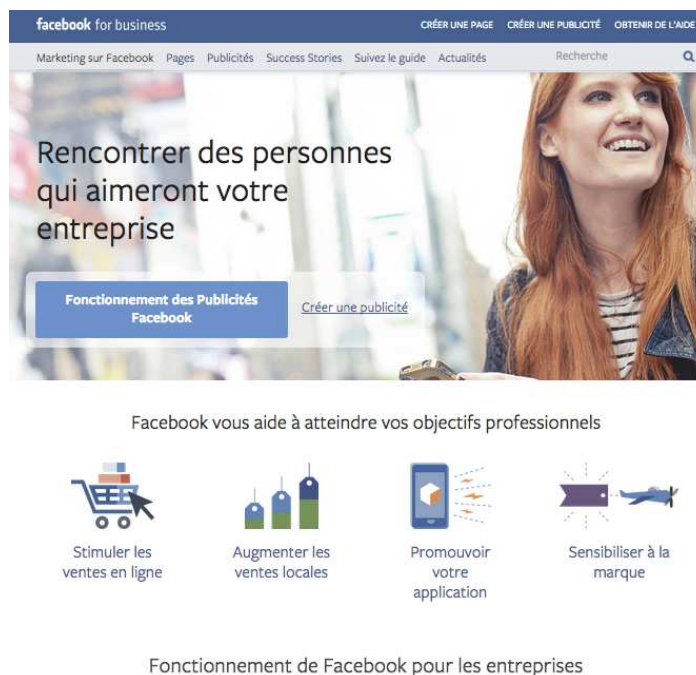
facebook for business

CRÉER UNE PAGE CRÉER UNE PUBLICITÉ OBTENIR DE L'AIDE

Marketing sur Facebook Pages Publicités Success Stories Suivez le guide Actualités Recherche

Rencontrer des personnes qui aimeront votre entreprise

Fonctionnement des Publicités Facebook

Créer une publicité

Facebook vous aide à atteindre vos objectifs professionnels

Stimuler les ventes en ligne

Augmenter les ventes locales

Promouvoir votre application

Sensibiliser à la marque

Fonctionnement de Facebook pour les entreprises